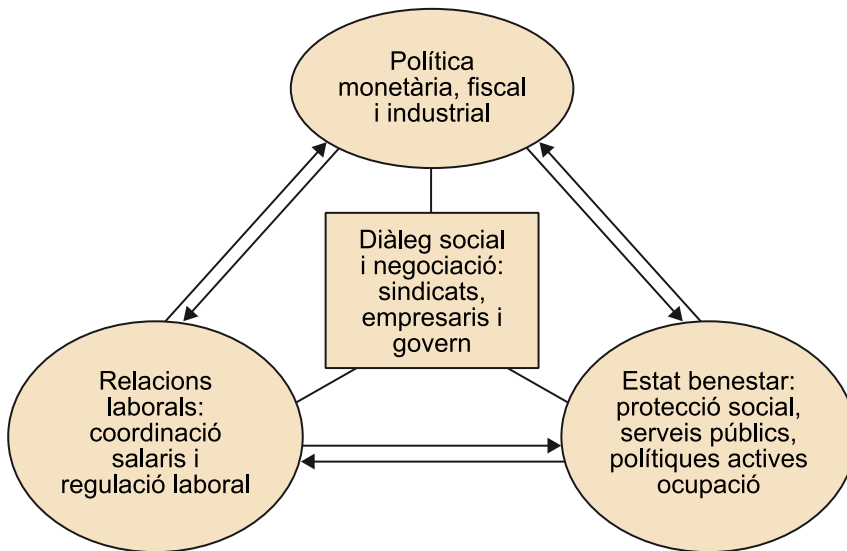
Política monetària, fiscal i industrial

Diàleg social i negociació: sindicats, empresaris i govern

Relacions laborals: coordinació salaris i regulació laboral

Estat benestar: protecció social, serveis públics, polítiques actives ocupació